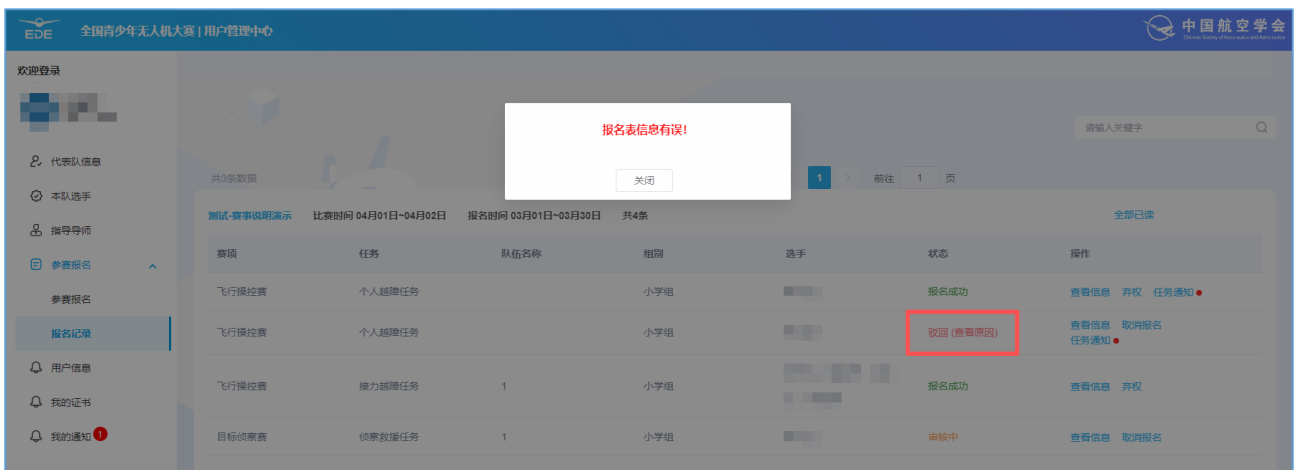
EDE 全国青少年无人机大赛 | 用户管理中心

中国航空学会 Chinese Society of Aeronautics and Astronautics

欢迎登录

代表队信息
本队选手
指导导师
参赛报名
参赛报名
报名记录
用户信息
我的证书
我的通知 1

报名表信息有误!

关闭

请输入关键字

共3条数据

1 前往 1 页

测试-赛事说明演示 比赛时间 04月01日~04月02日 报名时间 03月01日~03月30日 共4条

全部已读

| 赛项 | 任务 | 队伍名称 | 组别 | 选手 | 状态 | 操作 |
|---|---|---|---|---|---|---|
| 飞行操控赛 | 个人越障任务 | | 小学组 | | 报名成功 | 查看信息 弃权 任务通知 |
| 飞行操控赛 | 个人越障任务 | | 小学组 | | 驳回 (查看原因) | 查看信息 取消报名 任务通知 |
| 飞行操控赛 | 接力越障任务 | 1 | 小学组 | | 报名成功 | 查看信息 弃权 |
| 目标侦察赛 | 侦察救援任务 | 1 | 小学组 | | 审核中 | 查看信息 取消报名 |